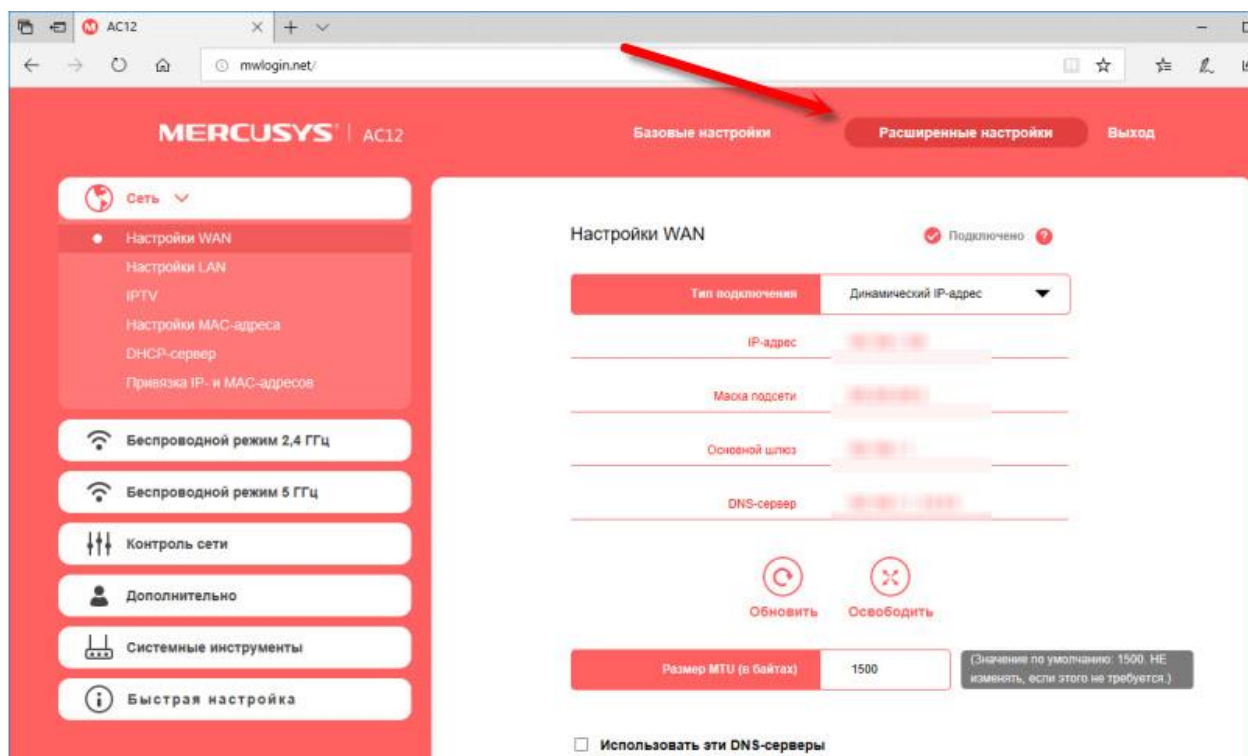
AC12

mwlogin.net/

MERCUSYS | AC12

Базовые настройки

Расширенные настройки

Выход

Сеть

Настройки WAN

Настройки LAN

IPTV

Настройки MAC-адреса

DHCP-сервер

Привязка IP- и MAC-адресов

Беспроводной режим 2,4 ГГц

Беспроводной режим 5 ГГц

Контроль сети

Дополнительно

Системные инструменты

Быстрая настройка

Настройки WAN

Подключено

Тип подключения | Динамический IP-адрес

IP-адрес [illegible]

Маска подсети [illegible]

Основной шлюз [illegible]

DNS-сервер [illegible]

Обновить

Освободить

Размер MTU (в байтах) | 1500

(Значение по умолчанию: 1500. НЕ изменять, если этого не требуется.)

Использовать эти DNS-серверы